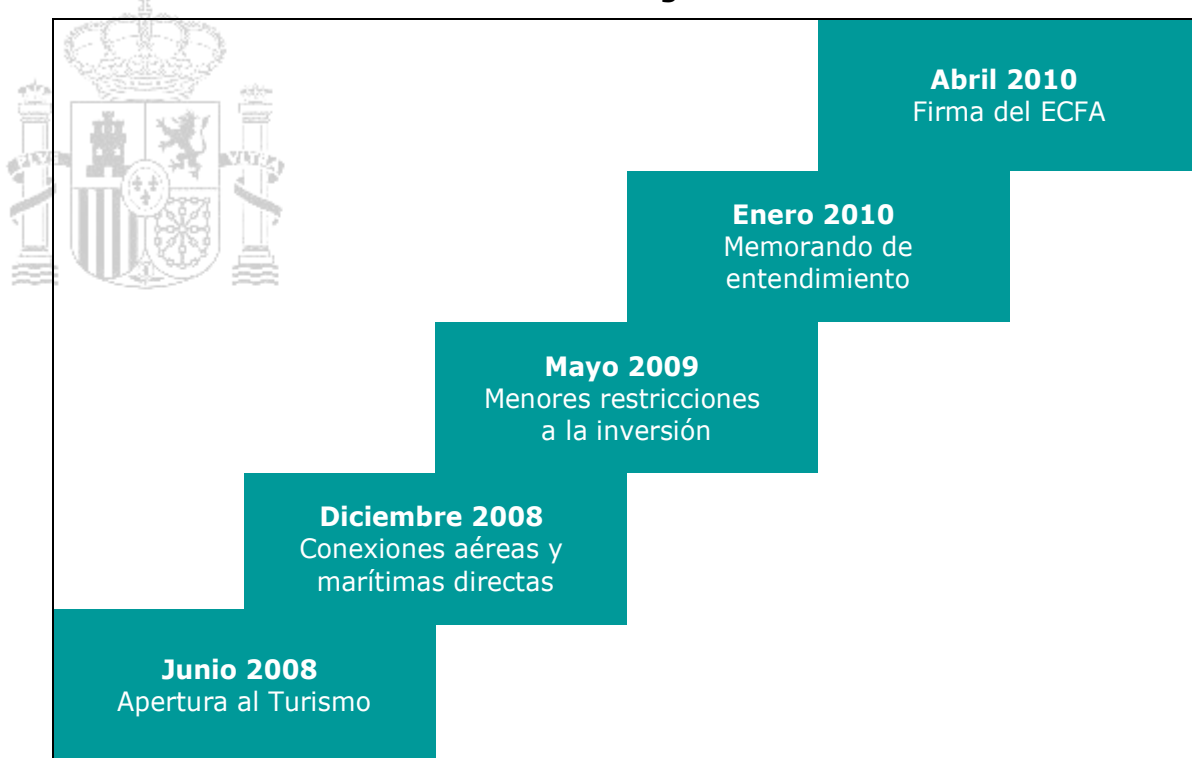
PLVS VLTRA

Abril 2010
Firma del ECFA

Enero 2010
Memorando de entendimiento

Mayo 2009
Menores restricciones a la inversión

Diciembre 2008
Conexiones aéreas y marítimas directas

Junio 2008
Apertura al Turismo